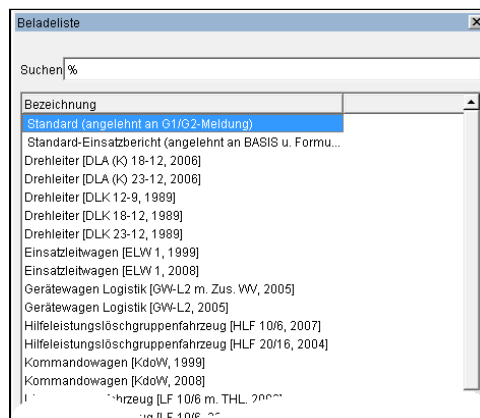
Beladeliste

Suchen %

| Bezeichnung | |
|---|---|
| Standard (angelehnt an G1/G2-Meldung) | |
| Standard-Einsatzbericht (angelehnt an BASIS u. Formu... | |
| Drehleiter [DLA (K) 18-12, 2006] | |
| Drehleiter [DLA (K) 23-12, 2006] | |
| Drehleiter [DLK 12-9, 1989] | |
| Drehleiter [DLK 18-12, 1989] | |
| Drehleiter [DLK 23-12, 1989] | |
| Einsatzleitwagen [ELW 1, 1999] | |
| Einsatzleitwagen [ELW 1, 2008] | |
| Gerätewagen Logistik [GW-L2 m. Zus. WV, 2005] | |
| Gerätewagen Logistik [GW-L2, 2005] | |
| Hilfeleistungslöschgruppenfahrzeug [HLF 10/6, 2007] | |
| Hilfeleistungslöschgruppenfahrzeug [HLF 20/16, 2004] | |
| Kommandowagen [KdoW, 1999] | |
| Kommandowagen [KdoW, 2008] | |
| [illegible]fahrzeug [LF 10/6 m. THL, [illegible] | |
| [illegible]zeug [LF 10/6, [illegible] | |